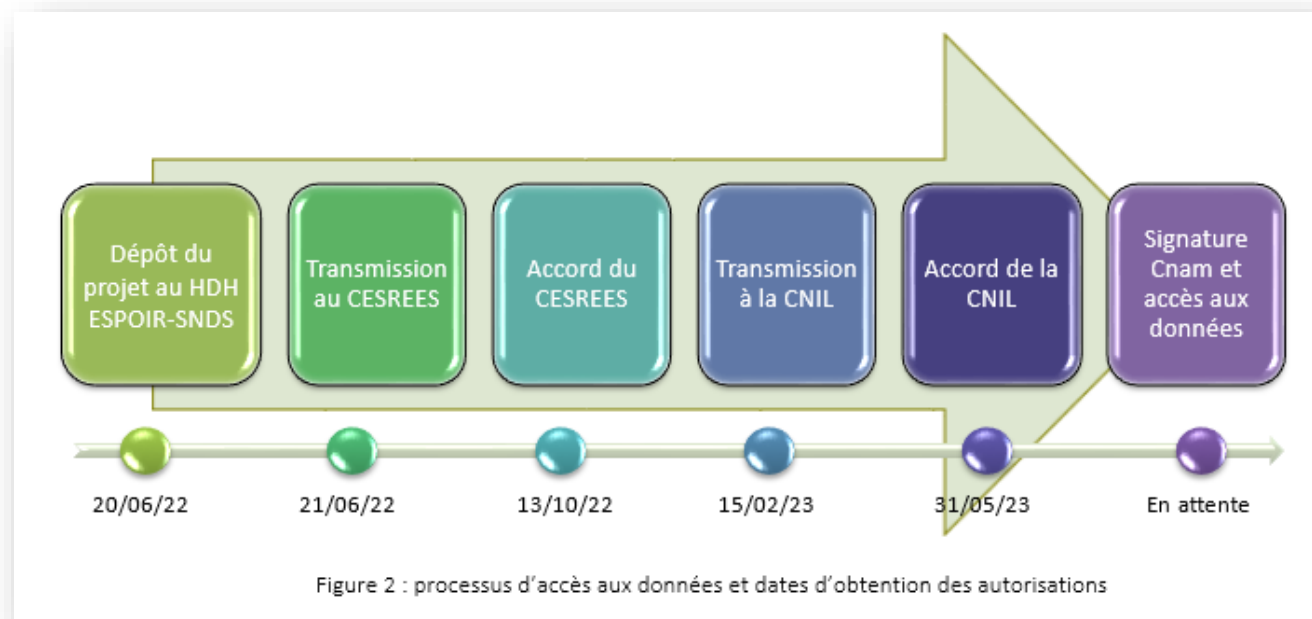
Dépôt du projet au HDH ESPOIR-SNDS

Transmission au CESREES

Accord du CESREES

Transmission à la CNIL

Accord de la CNIL

Signature Cnam et accès aux données

20/06/22

21/06/22

13/10/22

15/02/23

31/05/23

En attente

Figure 2 : processus d'accès aux données et dates d'obtention des autorisations